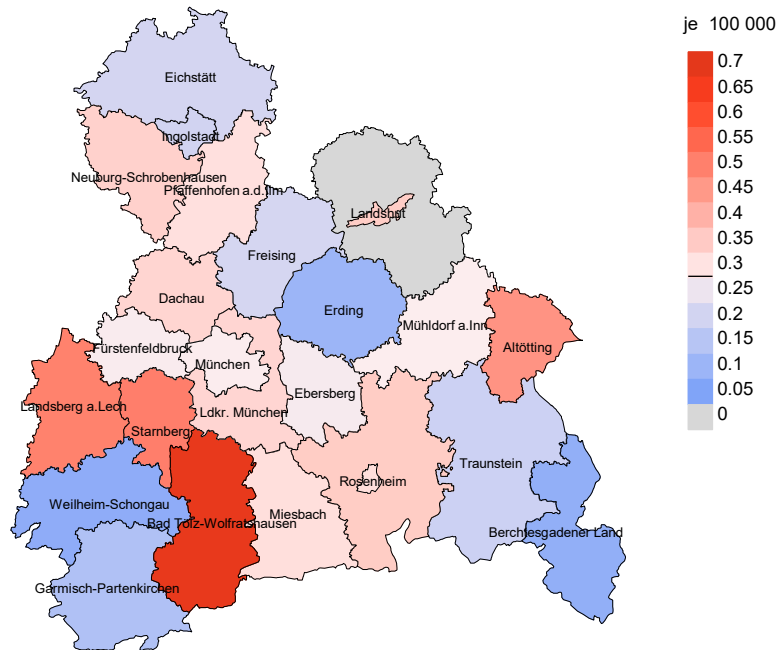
Eichstätt
Ingolstadt
Neuburg-Schrobenhausen
Pfaffenhofen a.d.Ilm
Landshut
Freising
Dachau
Erding
Mühldorf a.Inn
Altötting
Fürstenfeldbruck
München
Ebersberg
Landsberg a.Lech
Ldkr. München
Starnberg
Traunstein
Rosenheim
Weilheim-Schongau
Bad Tölz-Wolfratshausen
Miesbach
Berchtesgadener Land
Garmisch-Partenkirchen

je 100 000
0.7
0.65
0.6
0.55
0.5
0.45
0.4
0.35
0.3
0.25
0.2
0.15
0.1
0.05
0